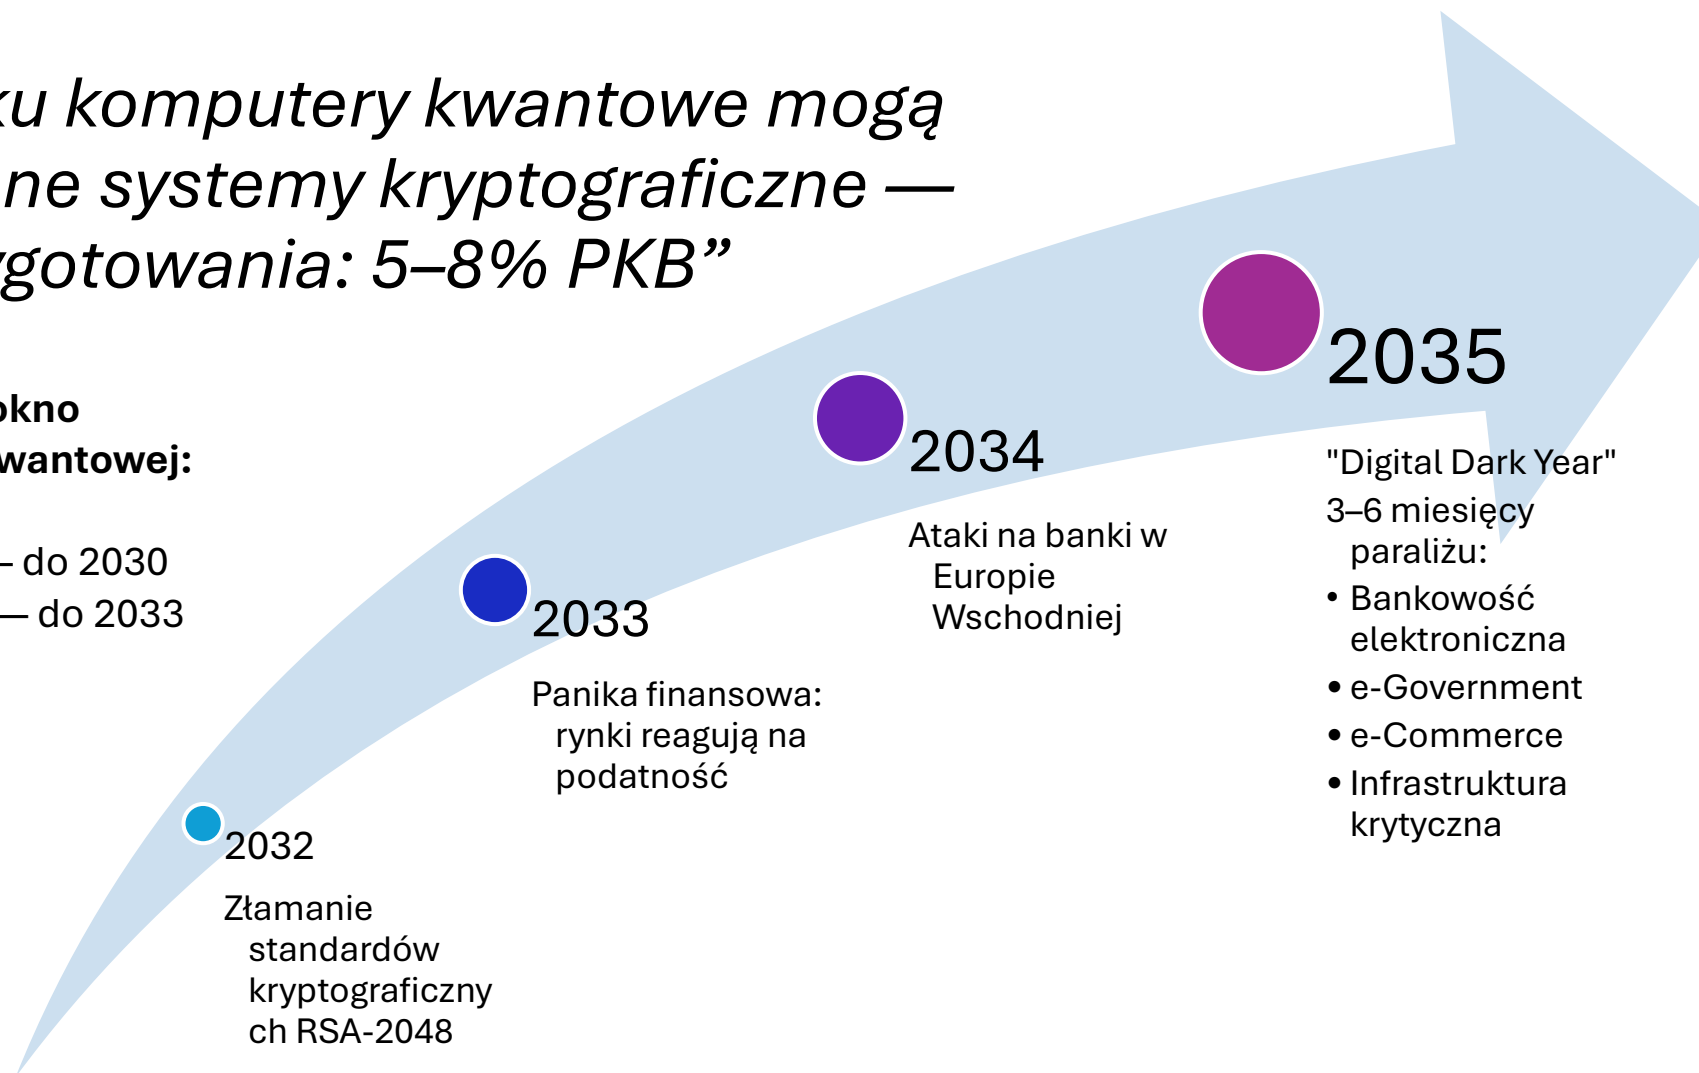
ku komputery kwantowe mogą ne systemy kryptograficzne — ygotowania: 5–8% PKB”

okno wantowej:

– do 2030
— do 2033

2032

Złamanie standardów kryptograficznych RSA-2048

2033

Panika finansowa: rynki reagują na podatność

2034

Ataki na banki w Europie Wschodniej

2035

"Digital Dark Year"

3–6 miesięcy paraliżu:

• Bankowość elektroniczna
• e-Government
• e-Commerce
• Infrastruktura krytyczna